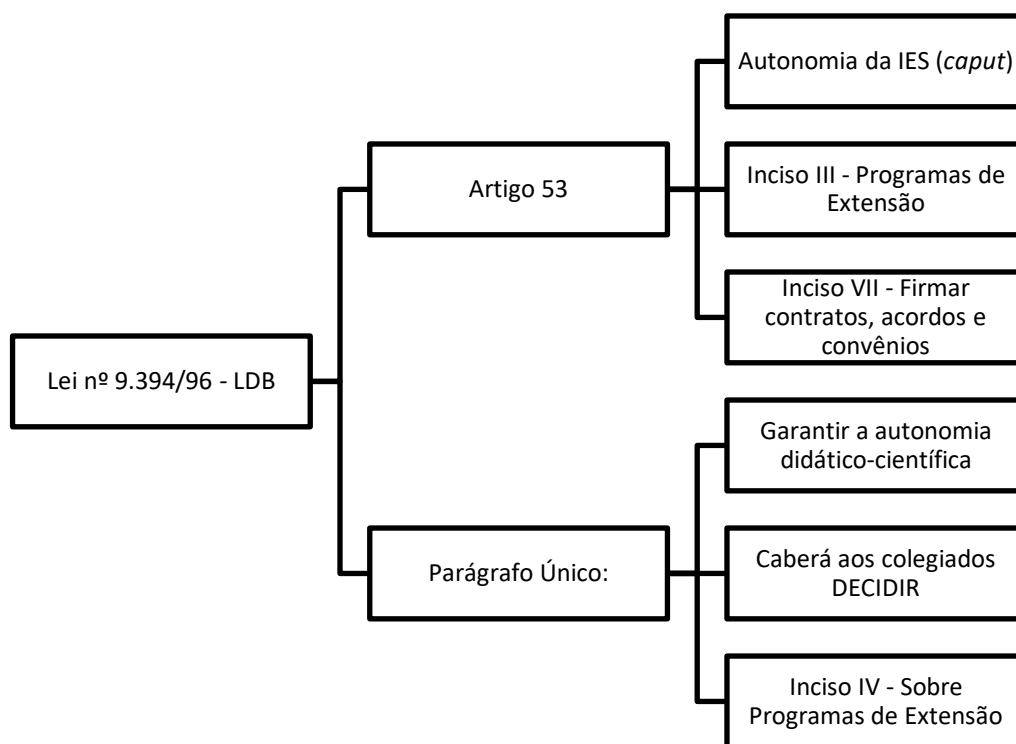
Lei nº 9.394/96 - LDB

Artigo 53

Autonomia da IES (*caput*)

Inciso III - Programas de Extensão

Inciso VII - Firmar contratos, acordos e convênios

Parágrafo Único:

Garantir a autonomia didático-científica

Caberá aos colegiados DECIDIR

Inciso IV - Sobre Programas de Extensão